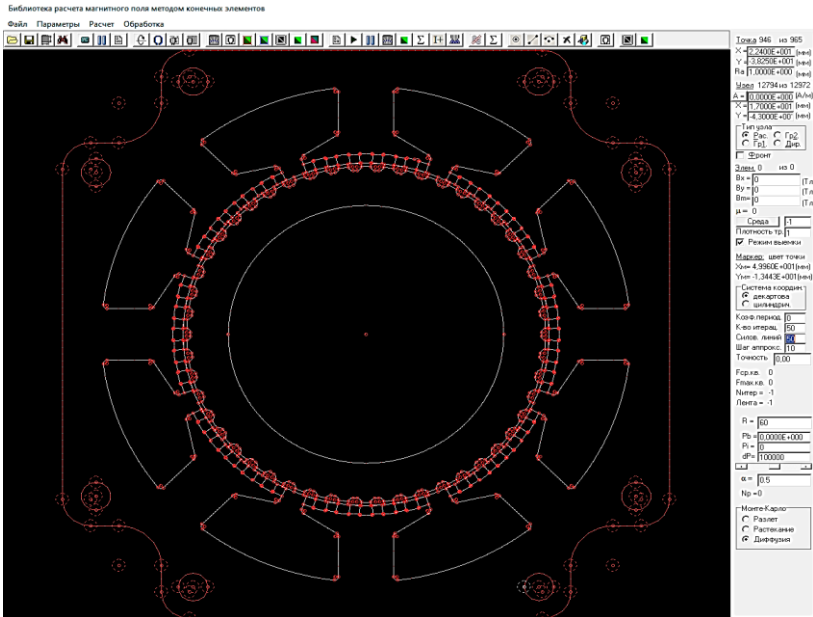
Библиотека расчета магнитного поля методом конечных элементов

Файл Параметры Расчет Обработка

Точка 946 из 965
X = 2,2400E+001 (мм)
Y = -3,8250E+001 (мм)
Ra 1,0000E+000 (мм)

Узел 12794 из 12972
A = 0,0000E+000 (А/м)
X = 1,7000E+001 (мм)
Y = -4,3000E+00 (мм)

Тип узла
Рас. Гр2
Гр1 Дир.

Фронт

Элем. 0 из 0
Bx = 0 (Тл)
By = 0 (Тл)
Bm= 0 (Тл)
μ = 0

Среда -1
Плотность тр. 1
Режим выемки

Маркер: цвет точки
Xm= 4,9960E+001(мм)
Ym= -1,3443E+001(мм)

Система координ.
декартова
цилиндрич.

Коэф.период. 0
К-во итерац. 50
Силов. линий 20
Шаг аппрокс. 10
Точность 0,00

Fср.кв. 0
Fmax.кв. 0
Nитер = -1
Лента = -1

R = 60
Pb = 0,0000E+000
Pi = 0
dP= 100000

α = 0,5
Np =0

Монте-Карло
Разлет
Растекание
Диффузия